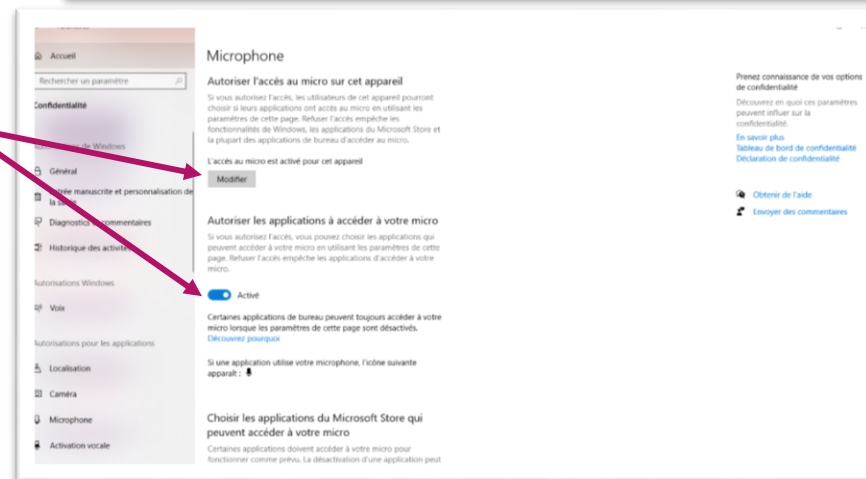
Accueil

Rechercher un paramètre

Confidentialité

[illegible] de Windows

Général

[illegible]ntrée manuscrite et personnalisation de la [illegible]

Diagnostics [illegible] commentaires

Historique des activités

Autorisations Windows

Voix

Autorisations pour les applications

Localisation

Caméra

Microphone

Activation vocale

Microphone

Autoriser l'accès au micro sur cet appareil

Si vous autorisez l'accès, les utilisateurs de cet appareil pourront choisir si leurs applications ont accès au micro en utilisant les paramètres de cette page. Refuser l'accès empêche les fonctionnalités de Windows, les applications du Microsoft Store et la plupart des applications de bureau d'accéder au micro.

L'accès au micro est activé pour cet appareil

Modifier

Autoriser les applications à accéder à votre micro

Si vous autorisez l'accès, vous pouvez choisir les applications qui peuvent accéder à votre micro en utilisant les paramètres de cette page. Refuser l'accès empêche les applications d'accéder à votre micro.

Activé

Certaines applications de bureau peuvent toujours accéder à votre micro lorsque les paramètres de cette page sont désactivés. Découvrez pourquoi

Si une application utilise votre microphone, l'icône suivante apparaît :

Choisir les applications du Microsoft Store qui peuvent accéder à votre micro

Certaines applications doivent accéder à votre micro pour fonctionner comme prévu. La désactivation d'une application peut

Prenez connaissance de vos options de confidentialité

Découvrez en quoi ces paramètres peuvent influer sur la confidentialité.

En savoir plus
Tableau de bord de confidentialité
Déclaration de confidentialité

Obtenir de l'aide

Envoyer des commentaires